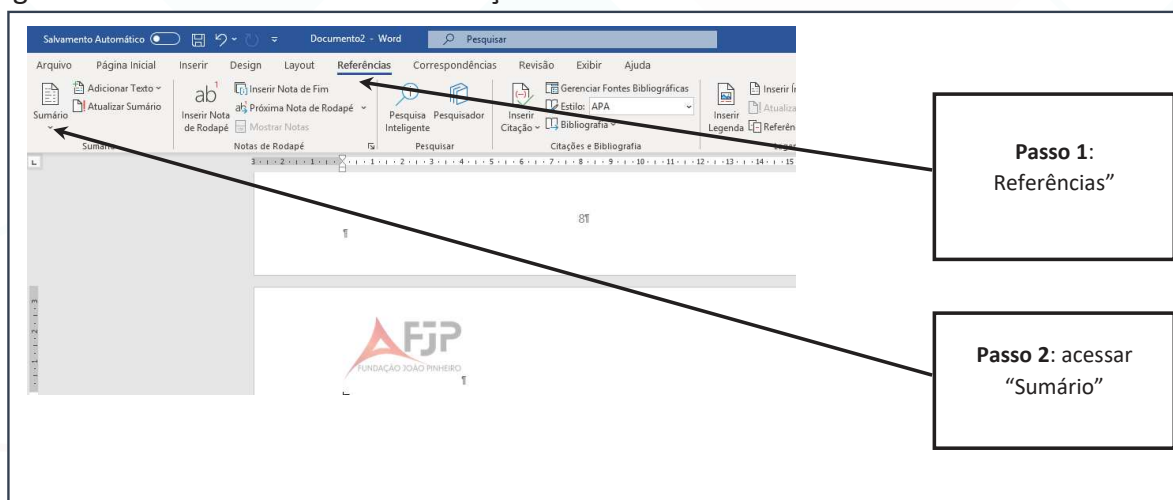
Salvamento Automático Documento2 - Word Pesquisar

Arquivo Página Inicial Inserir Design Layout Referências Correspondências Revisão Exibir Ajuda

Adicionar Texto
Atualizar Sumário
Sumário
Sumário

ab
Inserir Nota de Fim
Próxima Nota de Rodapé
Inserir Nota de Rodapé
Mostrar Notas
Notas de Rodapé

Pesquisa Inteligente
Pesquisador
Pesquisar

Gerenciar Fontes Bibliográficas
Estilo: APA
Inserir Citação
Bibliografia
Citações e Bibliografia

Inserir Legenda
Inserir Í
Atualiza
Referên

8¶

¶

AFJP
FUNDAÇÃO JOÃO PINHEIRO
¶

**Passo 1**: Referências”

**Passo 2**: acessar “Sumário”